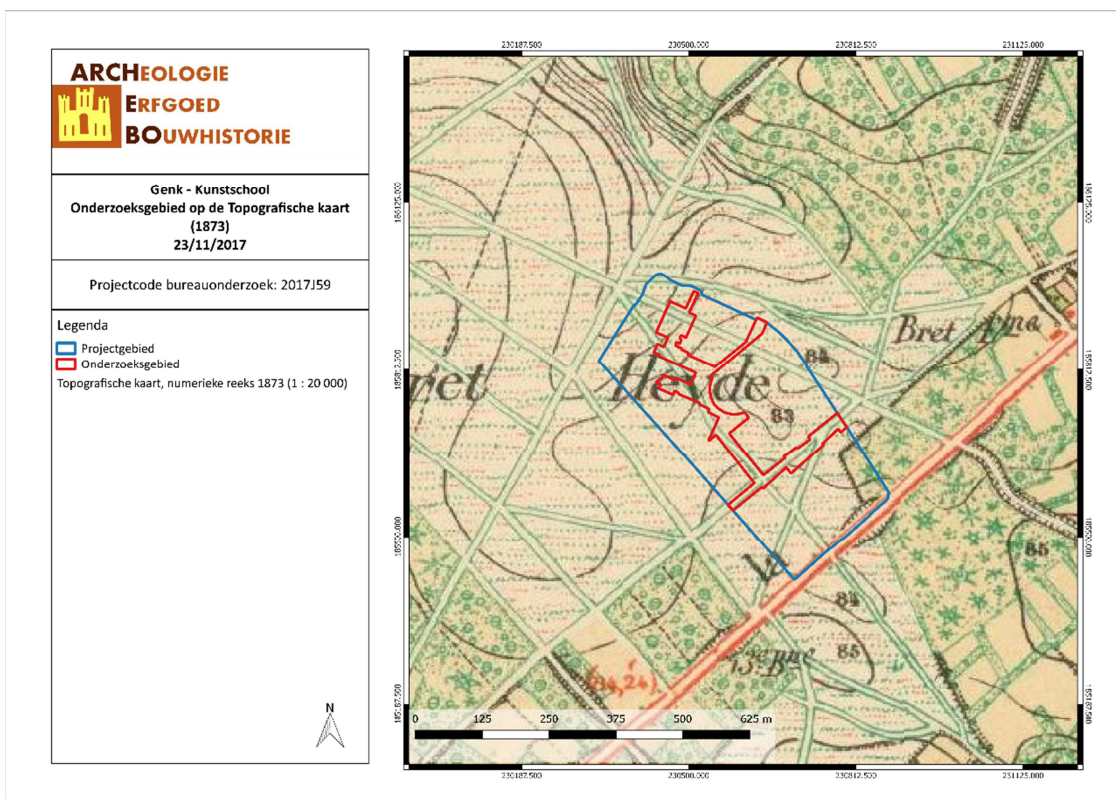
ARCHEOLOGIE
ERFGOED
BOUWHISTORIE

Genk - Kunstschool
Onderzoeksgebied op de Topografische kaart (1873)
23/11/2017

Projectcode bureauonderzoek: 2017J59

Legenda
Projectgebied
Onderzoeksgebied
Topografische kaart, numerieke reeks 1873 (1 : 20 000)

N

230187.500 230500.000 230812.500 231125.000

186125.000 185812.500 185500.000 185187.500

Bret Heyde Bret Ama 84 83 85 84 85 13e Bne (84,24)

0 125 250 375 500 625 m

230187.500 230500.000 230812.500 231125.000